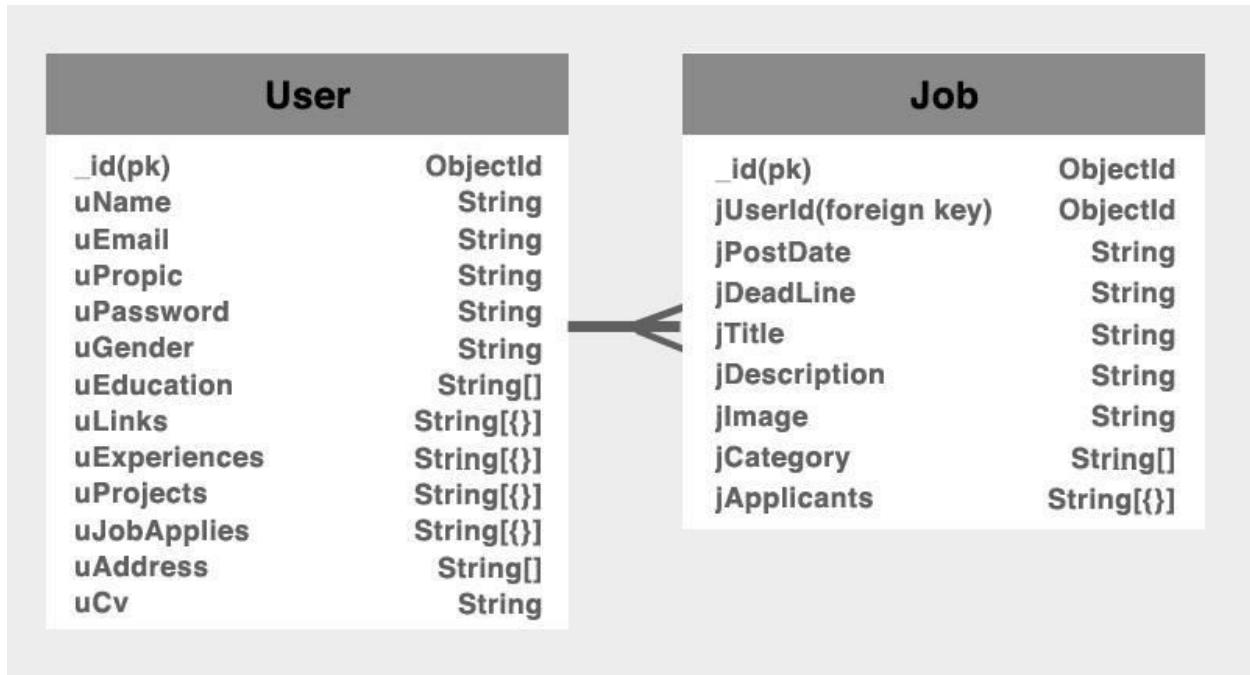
User

| | |
|---|---|
| _id(pk) | ObjectId |
| uName | String |
| uEmail | String |
| uPropic | String |
| uPassword | String |
| uGender | String |
| uEducation | String[] |
| uLinks | String[{}] |
| uExperiences | String[{}] |
| uProjects | String[{}] |
| uJobApplies | String[{}] |
| uAddress | String[] |
| uCv | String |

Job

| | |
|---|---|
| _id(pk) | ObjectId |
| jUserId(foreign key) | ObjectId |
| jPostDate | String |
| jDeadLine | String |
| jTitle | String |
| jDescription | String |
| jImage | String |
| jCategory | String[] |
| jApplicants | String[{}] |